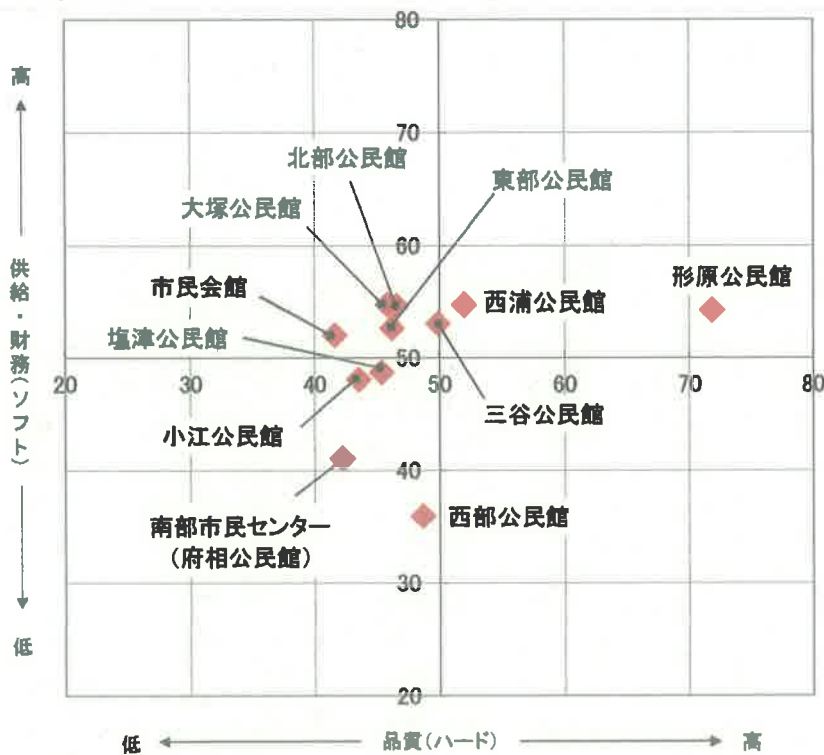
高
供給・財務(ソフト)
低

80
70
60
50
40
30
20

20
30
40
50
60
70
80

北部公民館
東部公民館
大塚公民館
形原公民館
市民会館
西浦公民館
塩津公民館
三谷公民館
小江公民館
南部市民センター (府相公民館)
西部公民館

低
品質(ハード)
高